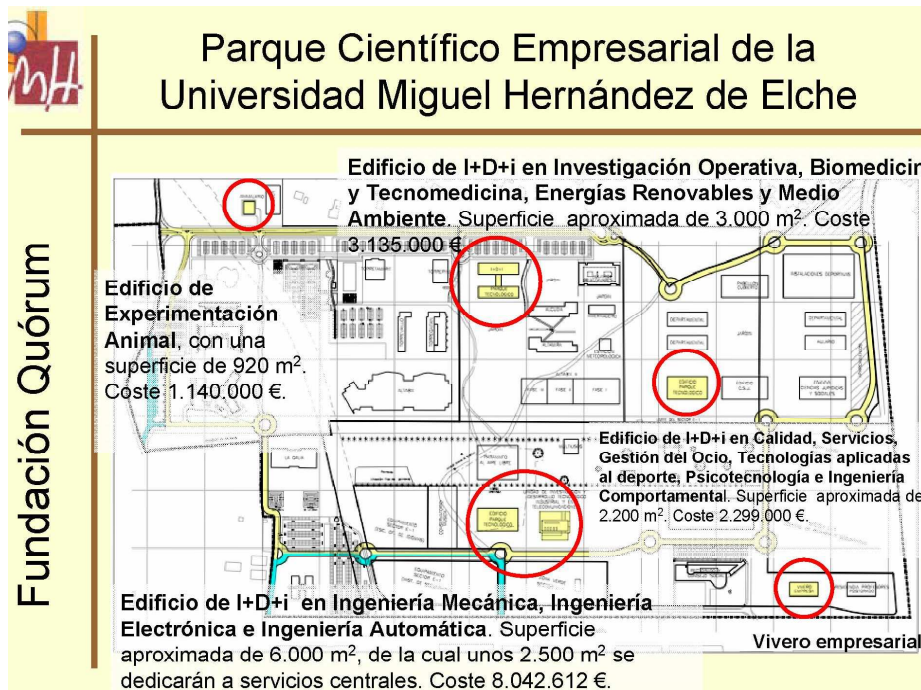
MH

Parque Científico Empresarial de la Universidad Miguel Hernández de Elche

Fundación Quórum

Edificio de I+D+i en Investigación Operativa, Biomedicin y Tecnomedicina, Energías Renovables y Medio Ambiente. Superficie aproximada de 3.000 m$^2$. Coste 3.135.000 €.

Edificio de Experimentación Animal, con una superficie de 920 m$^2$. Coste 1.140.000 €.

Edificio de I+D+i en Calidad, Servicios, Gestión del Ocio, Tecnologías aplicadas al deporte, Psicotecnología e Ingeniería Comportamental. Superficie aproximada de 2.200 m$^2$. Coste 2.299.000 €.

Edificio de I+D+i en Ingeniería Mecánica, Ingeniería Electrónica e Ingeniería Automática. Superficie aproximada de 6.000 m$^2$, de la cual unos 2.500 m$^2$ se dedicarán a servicios centrales. Coste 8.042.612 €.

Vivero empresarial